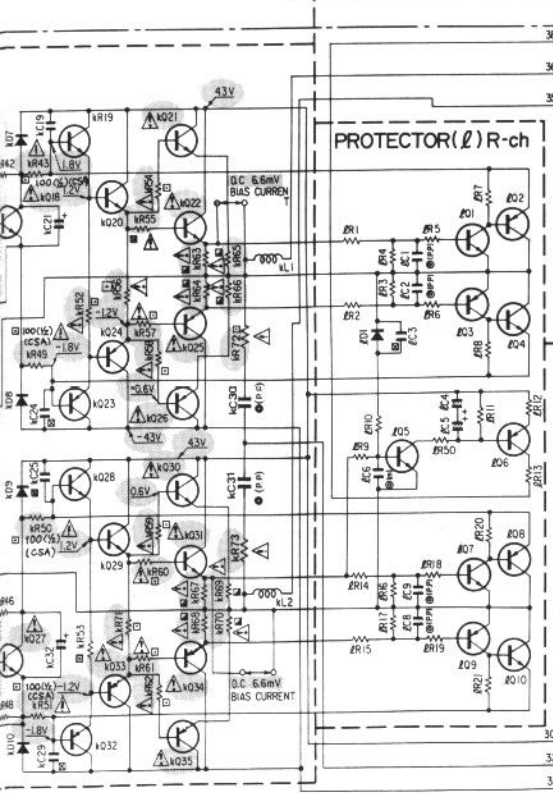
PROTECTOR(ℓ)R-ch

43V
kQ21
kR19
kC19
kD7
kR43
1.8V
100(½)(CSA)
kQ18
kR54
kQ22
kQ20
kR55
kC21
D.C 6.6mV
BIAS CURRENT
kR63
kR65
kL1
kR64
kR66
kR52
kR56
-1.2V
kR57
100(½)
(CSA)
kR49
-1.8V
kQ24
kR58
kQ25
kR72
kD8
kC24
kQ23
-0.6V
kQ26
kC30
(PP)
-43V
43V
kC25
kQ28
kQ30
0.6V
kD9
kC31
(PP)
kR50
100(½)
(CSA)
1.2V
kR59
kQ31
kQ29
kR60
kR73
kR67
kR69
kL2
kR68
kR70
kQ27
kR53
kR71
kC32
kQ33
kR61
kR62
kQ34
100(½)
(CSA)
-1.2V
kR51
D.C 6.6mV
BIAS CURRENT
-1.8V
kD10
kC29
kQ32
kQ35

ℓR1
ℓR4
ℓC1
ℓR5
ℓQ1
ℓR7
ℓQ2
ℓR3
ℓC2
(PP)
ℓR2
ℓR6
ℓD1
ℓC3
ℓQ3
ℓR8
ℓQ4
ℓR10
ℓC4
ℓR11
ℓR12
ℓC5
ℓR9
ℓQ5
ℓR50
ℓC6
ℓQ6
ℓR13
ℓR20
ℓQ8
ℓR18
ℓQ7
ℓR14
ℓR16
ℓC9
(PP)
ℓR17
ℓC8
ℓR15
ℓR19
ℓQ9
ℓR21
ℓQ10